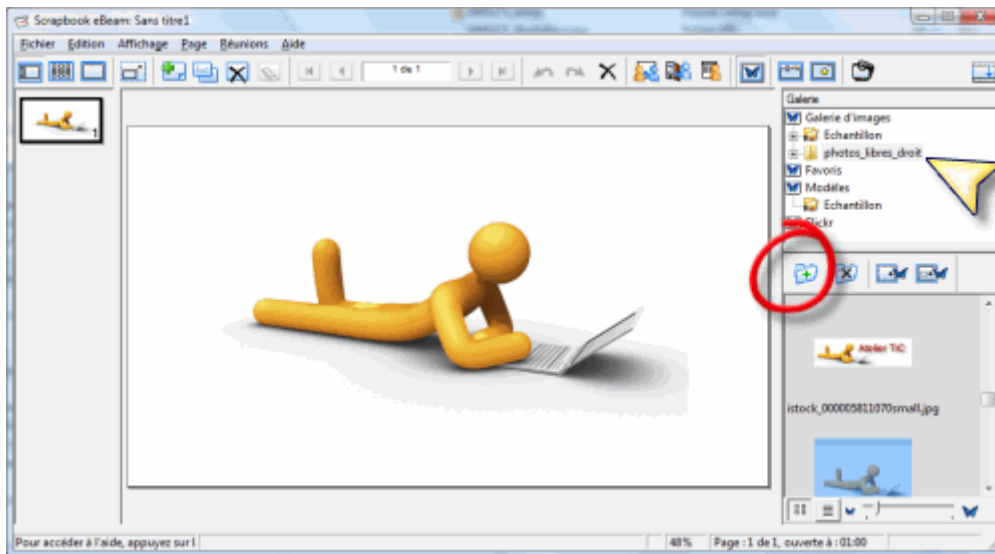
Scrapbook eBeam: Sans titre1

Fichier Edition Affichage Page Réunions Aide

1 de 1

Galerie
Galerie d'images
Echantillon
photos_libres_droit
Favoris
Modèles
Echantillon
Flickr

Atelier TIC
istock_000005811070small.jpg

Pour accéder à l'aide, appuyez sur F1
48%
Page : 1 de 1, ouverte à : 01:00